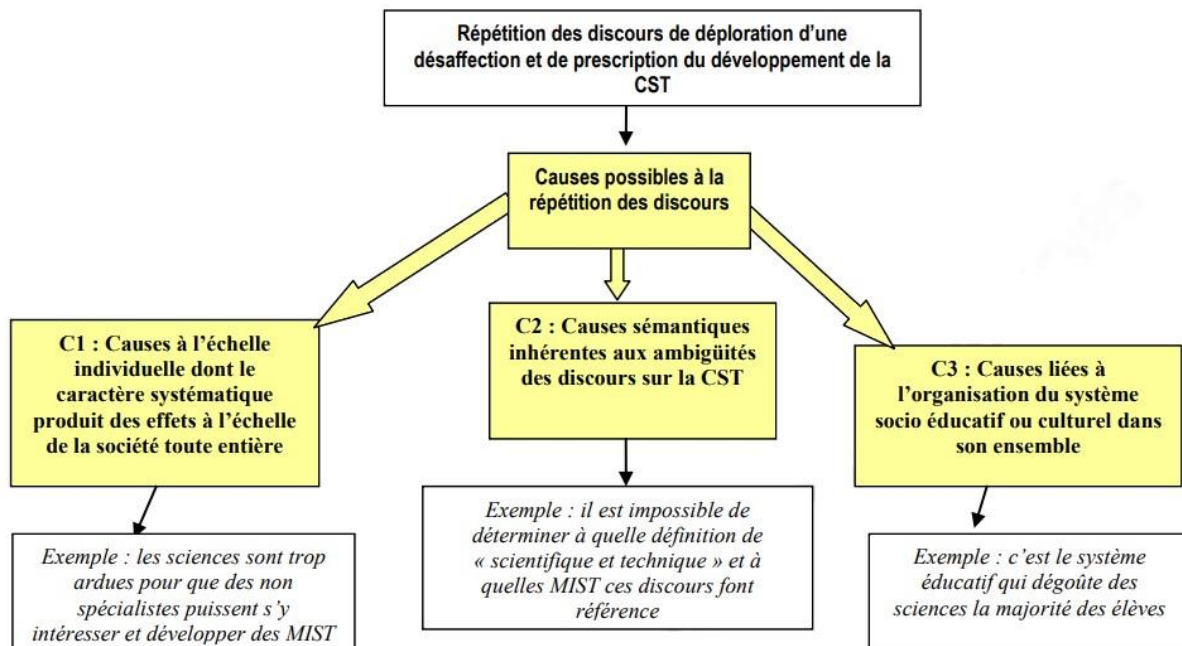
Répétition des discours de déploration d'une désaffection et de prescription du développement de la CST

Causes possibles à la répétition des discours

C1 : Causes à l'échelle individuelle dont le caractère systématique produit des effets à l'échelle de la société toute entière

Exemple : les sciences sont trop ardues pour que des non spécialistes puissent s'y intéresser et développer des MIST

C2 : Causes sémantiques inhérentes aux ambigüités des discours sur la CST

Exemple : il est impossible de déterminer à quelle définition de « scientifique et technique » et à quelles MIST ces discours font référence

C3 : Causes liées à l'organisation du système socio éducatif ou culturel dans son ensemble

Exemple : c'est le système éducatif qui dégoûte des sciences la majorité des élèves